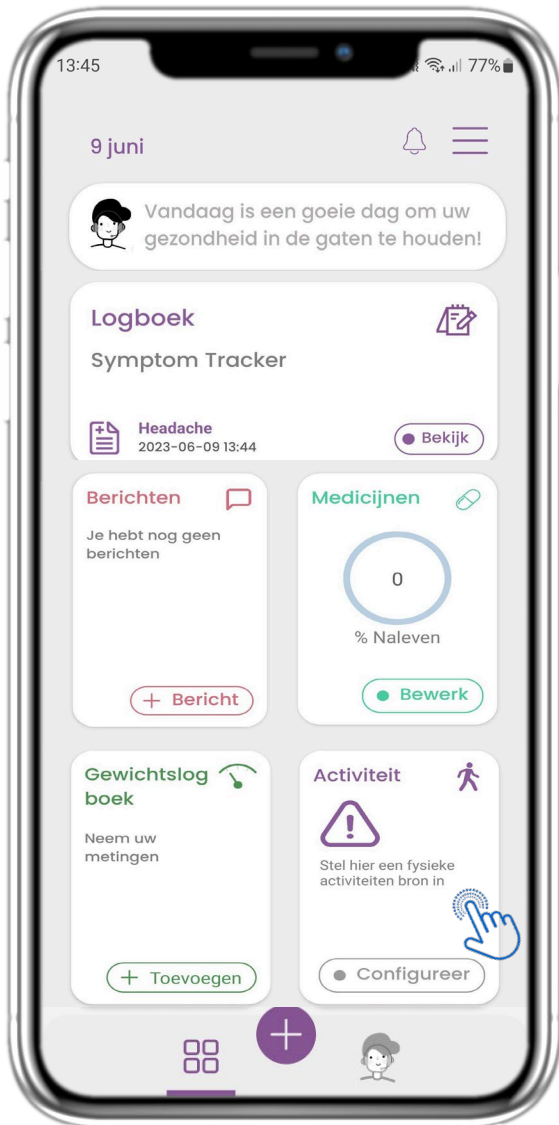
13:45

77%

9 juni

Vandaag is een goeie dag om uw gezondheid in de gaten te houden!

Logboek

Symptom Tracker

Headache
2023-06-09 13:44

Bekijk

Berichten

Je hebt nog geen berichten

+ Bericht

Medicijnen

0

% Naleven

Bewerk

Gewichtslogboek

Neem uw metingen

+ Toevoegen

Activiteit

Stel hier een fysieke activiteiten bron in

Configureer